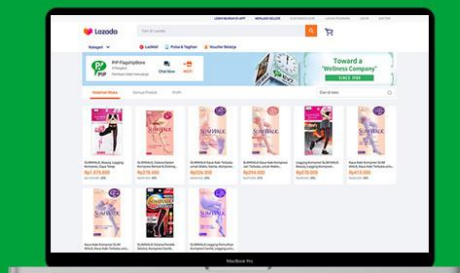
Lazada

Kategori

LazMall

Pulsa & Tagihan

Voucher Belanja

PIP Flagship Store

Chat Now

"Wellness Company"

SINCE 1906

Halaman Utama

Semua Produk

Profil

SLIMWALK

SLIMWALK

SLIMWALK

SLIMWALK

SLIMWALK

MacBook Pro